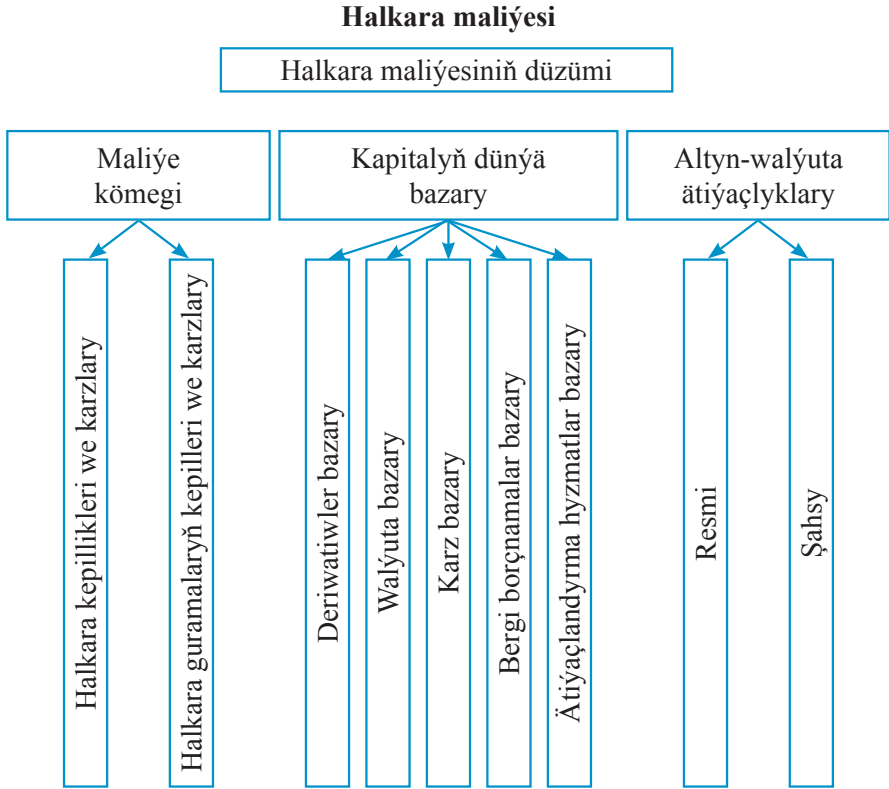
Halkara maliýesi

Halkara maliýesiniň düzümi

Maliýe kömegi

Halkara kepillikleri we karzlary

Halkara guramalaryň kepilleri we karzlary

Kapitalyň dünýä bazary

Deriwatiwler bazary

Walýuta bazary

Karz bazary

Bergi borçnamalar bazary

Ätiýaçlandyrma hyzmatlar bazary

Altyn-walýuta ätiýaçlyklary

Resmi

Şahsy